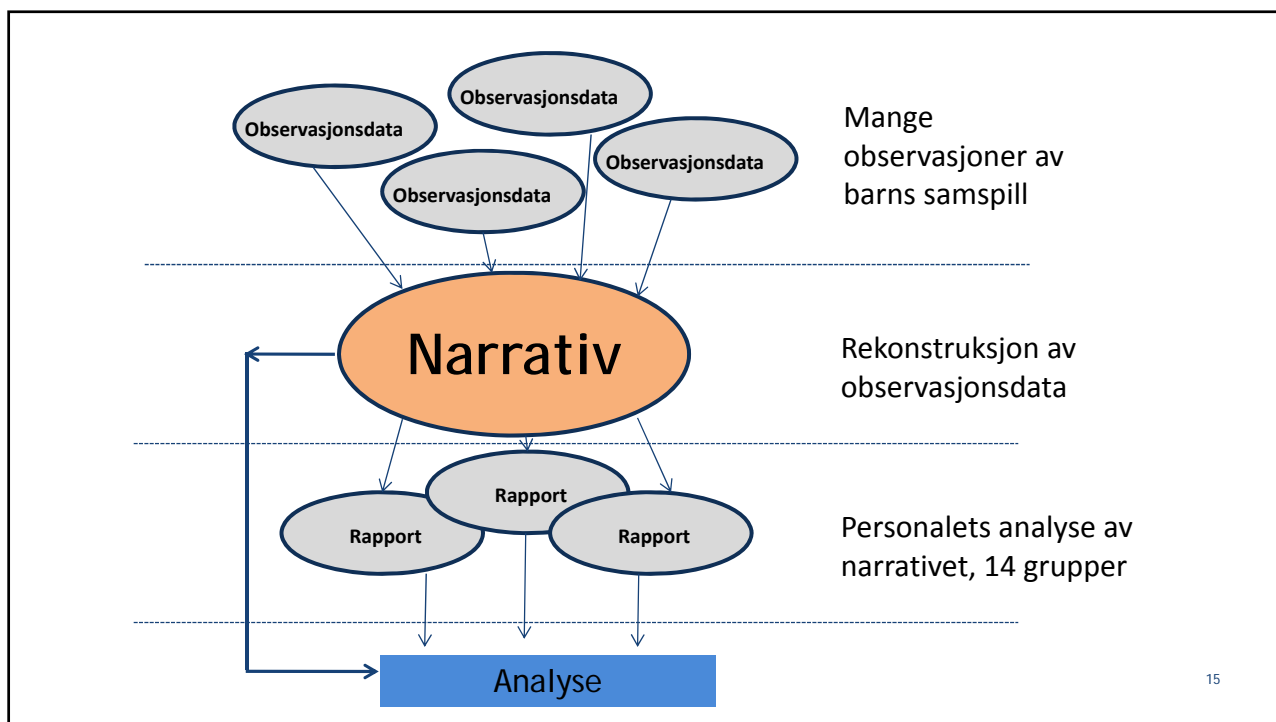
Observasjonsdata

Observasjonsdata

Observasjonsdata

Observasjonsdata

Mange observasjoner av barns samspill

Narrativ

Rekonstruksjon av observasjonsdata

Rapport

Rapport

Rapport

Personalets analyse av narrativet, 14 grupper

Analyse

15